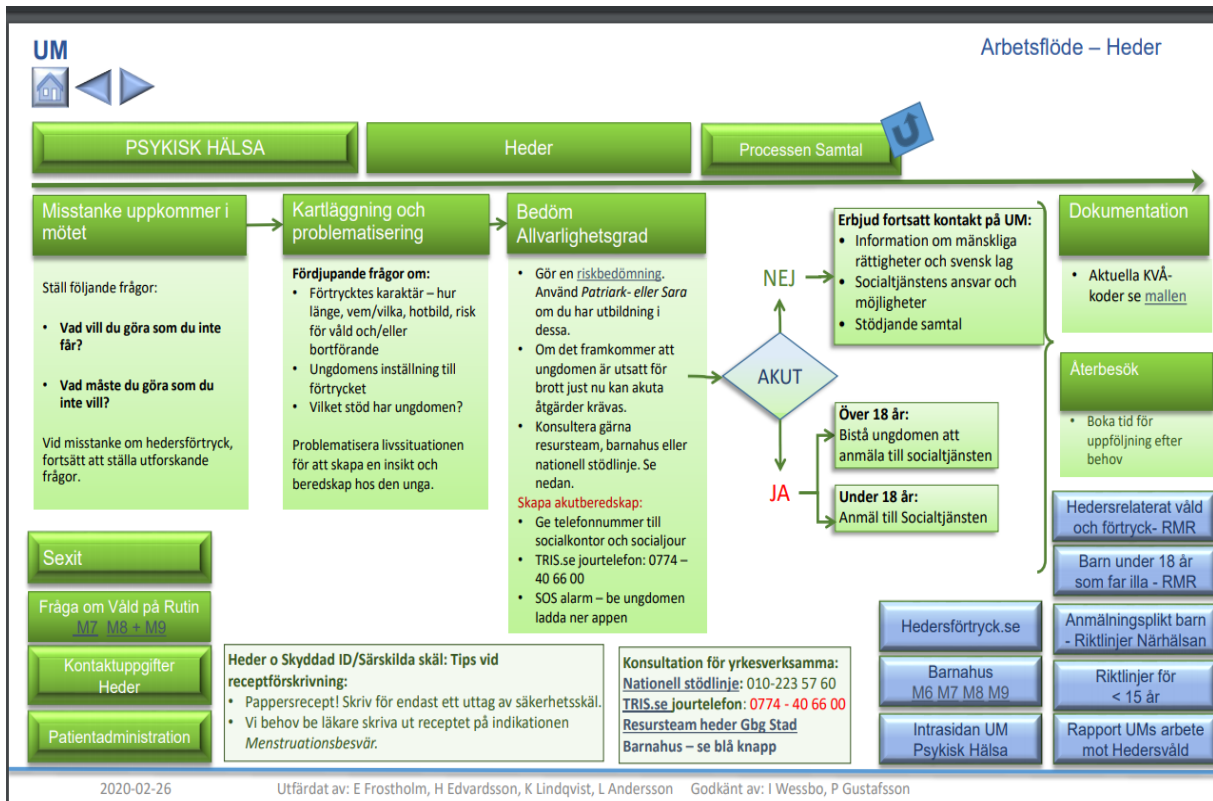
UM

Arbetsflöde – Heder

PSYKISK HÄLSA

Heder

Processen Samtal

Misstanke uppkommer i mötet

Ställ följande frågor:

- **Vad vill du göra som du inte får?**
- **Vad måste du göra som du inte vill?**

Vid misstanke om hedersförtryck, fortsätt att ställa utforskande frågor.

Kartläggning och problematisering

**Fördjupande frågor om:**
- Förtrycktes karaktär – hur länge, vem/vilka, hotbild, risk för våld och/eller bortförande
- Ungdomens inställning till förtrycket
- Vilket stöd har ungdomen?

Problematisera livssituationen för att skapa en insikt och beredskap hos den unga.

Bedöm Allvarlighetsgrad

- Gör en riskbedömning. Använd *Patriark- eller Sara* om du har utbildning i dessa.
- Om det framkommer att ungdomen är utsatt för brott just nu kan akuta åtgärder krävas.
- Konsultera gärna resursteam, barnahus eller nationell stödlinje. Se nedan.

Skapa akutberedskap:
- Ge telefonnummer till socialkontor och socialjour
- TRIS.se jourtelefon: 0774 – 40 66 00
- SOS alarm – be ungdomen ladda ner appen

AKUT

NEJ

JA

**Erbjud fortsatt kontakt på UM:**
- Information om mänskliga rättigheter och svensk lag
- Socialtjänstens ansvar och möjligheter
- Stödjande samtal

**Över 18 år:**
Bistå ungdomen att anmäla till socialtjänsten

**Under 18 år:**
Anmäl till Socialtjänsten

Dokumentation

- Aktuella KVÅ-koder se mallen

Återbesök

- Boka tid för uppföljning efter behov

Hedersrelaterat våld och förtryck- RMR

Barn under 18 år som far illa - RMR

Anmälningsplikt barn - Riktlinjer Närhälsan

Riktlinjer för < 15 år

Rapport UMs arbete mot Hedersvåld

Hedersförtryck.se

Barnahus
M6 M7 M8 M9

Intrasidan UM Psykisk Hälsa

Sexit

Fråga om Våld på Rutin
M7 M8 + M9

Kontaktuppgifter Heder

Patientadministration

**Heder o Skyddad ID/Särskilda skäl: Tips vid receptförskrivning:**
- Pappersrecept! Skriv för endast ett uttag av säkerhetsskäl.
- Vi behov be läkare skriva ut receptet på indikationen *Menstruationsbesvär.*

**Konsultation för yrkesverksamma:**
**Nationell stödlinje:** 010-223 57 60
**TRIS.se jourtelefon:** 0774 - 40 66 00
**Resursteam heder Gbg Stad**
**Barnahus – se blå knapp**

2020-02-26 Utfärdat av: E Frostholm, H Edvardsson, K Lindqvist, L Andersson Godkänt av: I Wessbo, P Gustafsson